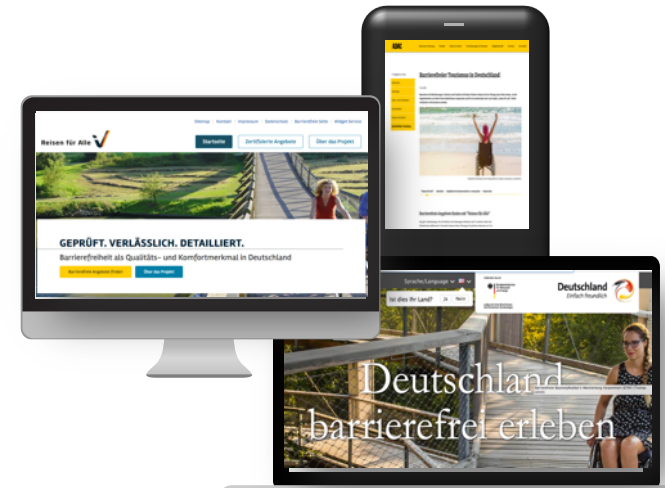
Reisen für Alle

Sitemap | Kontakt | Impressum | Datenschutz | Barrierefreie Seite | Widget Service

Startseite

Zertifizierte Angebote

Über das Projekt

GEPRÜFT. VERLÄSSLICH. DETAILLIERT.

Barrierefreiheit als Qualitäts- und Komfortmerkmal in Deutschland

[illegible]

Über das Projekt

ADAC

Barrierefreier Tourismus in Deutschland

Sprache/Language

Ist dies Ihr Land?

Ja

Nein

Deutschland
Einfach freundlich

Deutschland barrierefrei erleben